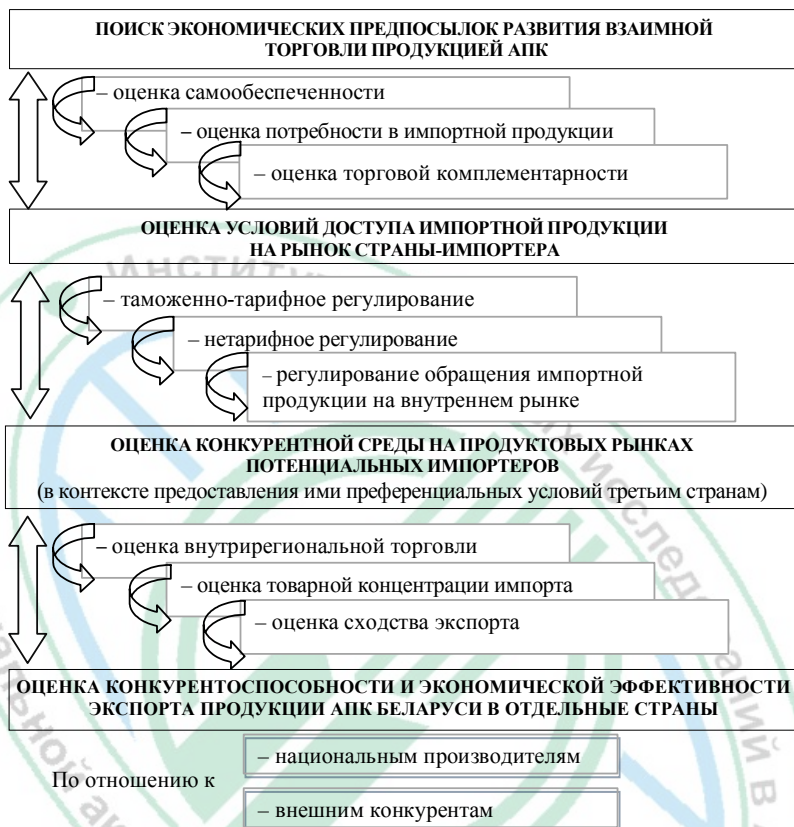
ПОИСК ЭКОНОМИЧЕСКИХ ПРЕДПОСЫЛОК РАЗВИТИЯ ВЗАИМНОЙ ТОРГОВЛИ ПРОДУКЦИЕЙ АПК

– оценка самообеспеченности

– оценка потребности в импортной продукции

– оценка торговой комплементарности

ОЦЕНКА УСЛОВИЙ ДОСТУПА ИМПОРТНОЙ ПРОДУКЦИИ НА РЫНОК СТРАНЫ-ИМПОРТЕРА

– таможенно-тарифное регулирование

– нетарифное регулирование

– регулирование обращения импортной продукции на внутреннем рынке

ОЦЕНКА КОНКУРЕНТНОЙ СРЕДЫ НА ПРОДУКТОВЫХ РЫНКАХ ПОТЕНЦИАЛЬНЫХ ИМПОРТЕРОВ

(в контексте предоставления ими преференциальных условий третьим странам)

– оценка внутрирегиональной торговли

– оценка товарной концентрации импорта

– оценка сходства экспорта

ОЦЕНКА КОНКУРЕНТОСПОСОБНОСТИ И ЭКОНОМИЧЕСКОЙ ЭФФЕКТИВНОСТИ ЭКСПОРТА ПРОДУКЦИИ АПК БЕЛАРУСИ В ОТДЕЛЬНЫЕ СТРАНЫ

По отношению к

– национальным производителям

– внешним конкурентам